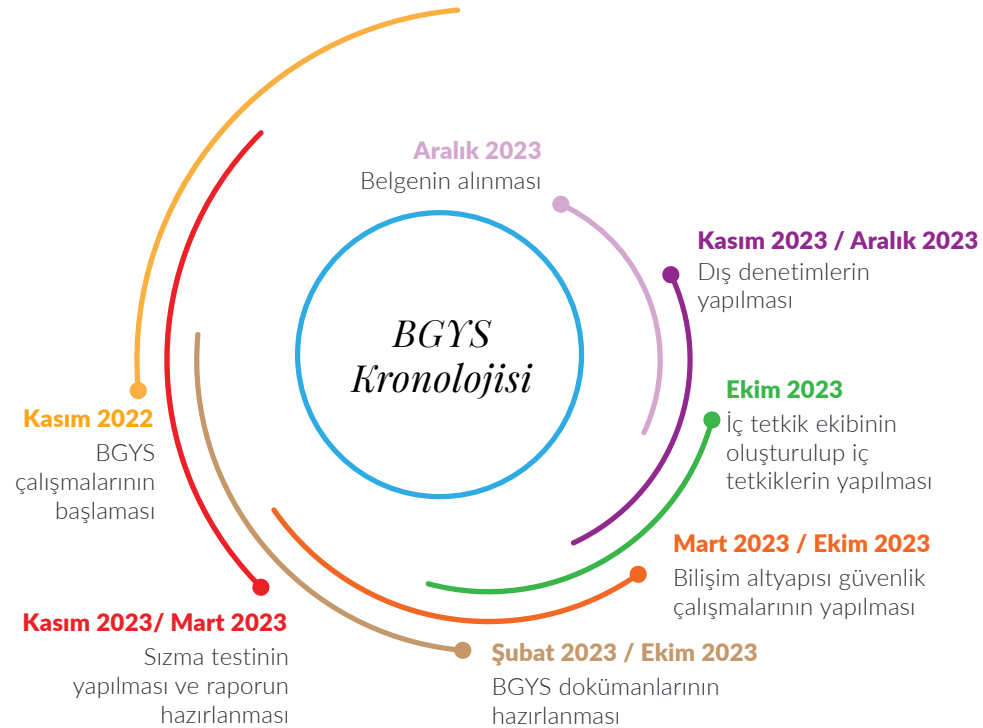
BGYS Kronolojisi

Aralık 2023
Belgenin alınması

Kasım 2023 / Aralık 2023
Dış denetimlerin yapılması

Ekim 2023
İç tetkik ekibinin oluşturulup iç tetkiklerin yapılması

Mart 2023 / Ekim 2023
Bilişim altyapısı güvenlik çalışmalarının yapılması

Şubat 2023 / Ekim 2023
BGYS dokümanlarının hazırlanması

Kasım 2023/ Mart 2023
Sızma testinin yapılması ve raporun hazırlanması

Kasım 2022
BGYS çalışmalarının başlaması